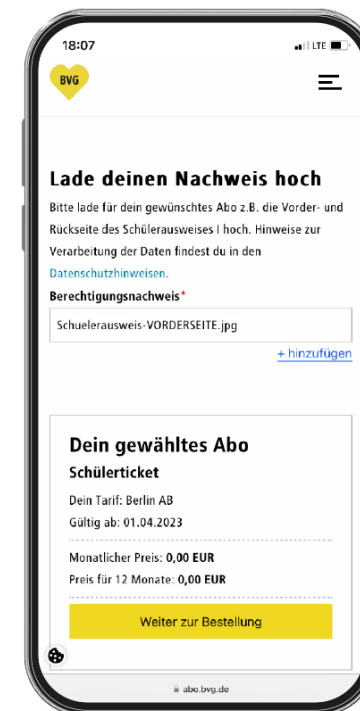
18:07

LTE

BVG

Lade deinen Nachweis hoch

Bitte lade für dein gewünschtes Abo z.B. die Vorder- und Rückseite des Schülerausweises I hoch. Hinweise zur Verarbeitung der Daten findest du in den Datenschutzhinweisen.

Berechtigungsnachweis*

Schuelerausweis-VORDERSEITE.jpg

+ hinzufügen

Dein gewähltes Abo

Schülerticket

Dein Tarif: Berlin AB

Gültig ab: 01.04.2023

Monatlicher Preis: 0,00 EUR

Preis für 12 Monate: 0,00 EUR

Weiter zur Bestellung

abo.bvg.de